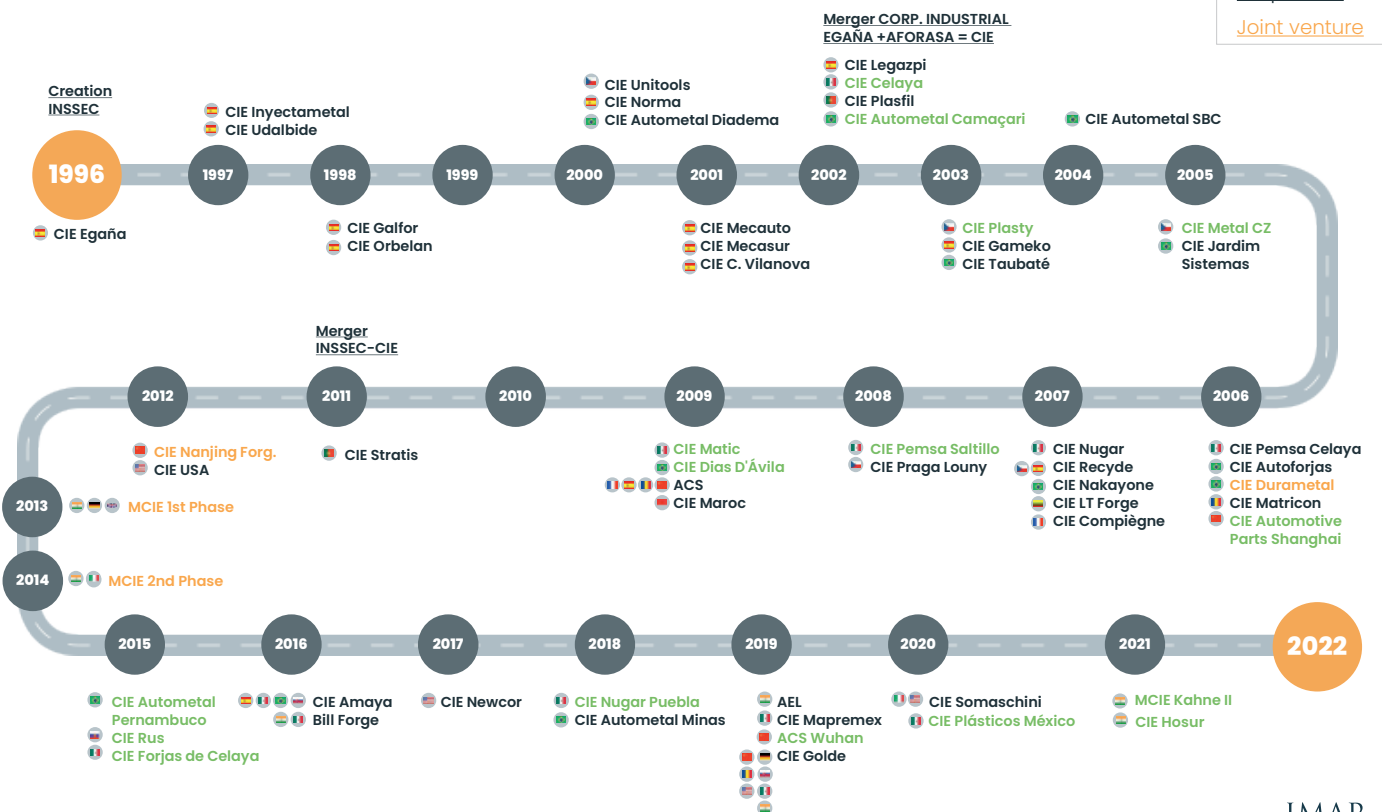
Joint venture

Creation INSSEC

1996

CIE Egaña

1997

CIE Inyectametal
CIE Udalbide

1998

CIE Galfor
CIE Orbelan

1999

2000

CIE Unitools
CIE Norma
CIE Autometal Diadema

2001

CIE Mecauto
CIE Mecasur
CIE C. Vilanova

Merger CORP. INDUSTRIAL EGAÑA +AFORASA = CIE

CIE Legazpi
CIE Celaya
CIE Plasfil
CIE Autometal Camaçari

2002

2003

CIE Plasty
CIE Gameko
CIE Taubaté

2004

CIE Autometal SBC

2005

CIE Metal CZ
CIE Jardim Sistemas

2006

CIE Pemsa Celaya
CIE Autoforjas
CIE Durametal
CIE Matricon
CIE Automotive Parts Shanghai

2007

CIE Nugar
CIE Recyde
CIE Nakayone
CIE LT Forge
CIE Compiègne

2008

CIE Pemsa Saltillo
CIE Praga Louny

2009

CIE Matic
CIE Dias D'Ávila
ACS
CIE Maroc

2010

Merger INSSEC-CIE

2011

CIE Stratis

2012

CIE Nanjing Forg.
CIE USA

2013

MCIE 1st Phase

2014

MCIE 2nd Phase

2015

CIE Autometal Pernambuco
CIE Rus
CIE Forjas de Celaya

2016

CIE Amaya
Bill Forge

2017

CIE Newcor

2018

CIE Nugar Puebla
CIE Autometal Minas

2019

AEL
CIE Mapremex
ACS Wuhan
CIE Golde

2020

CIE Somaschini
CIE Plásticos México

2021

MCIE Kahne II
CIE Hosur

2022

IMAR